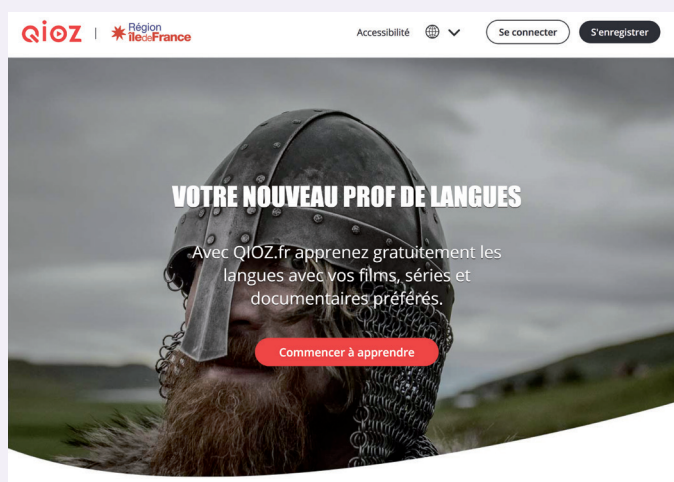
QIOZ | Région îledeFrance

Accessibilité

Se connecter

S'enregistrer

VOTRE NOUVEAU PROF DE LANGUES

Avec QIOZ.fr apprenez gratuitement les langues avec vos films, séries et documentaires préférés.

Commencer à apprendre